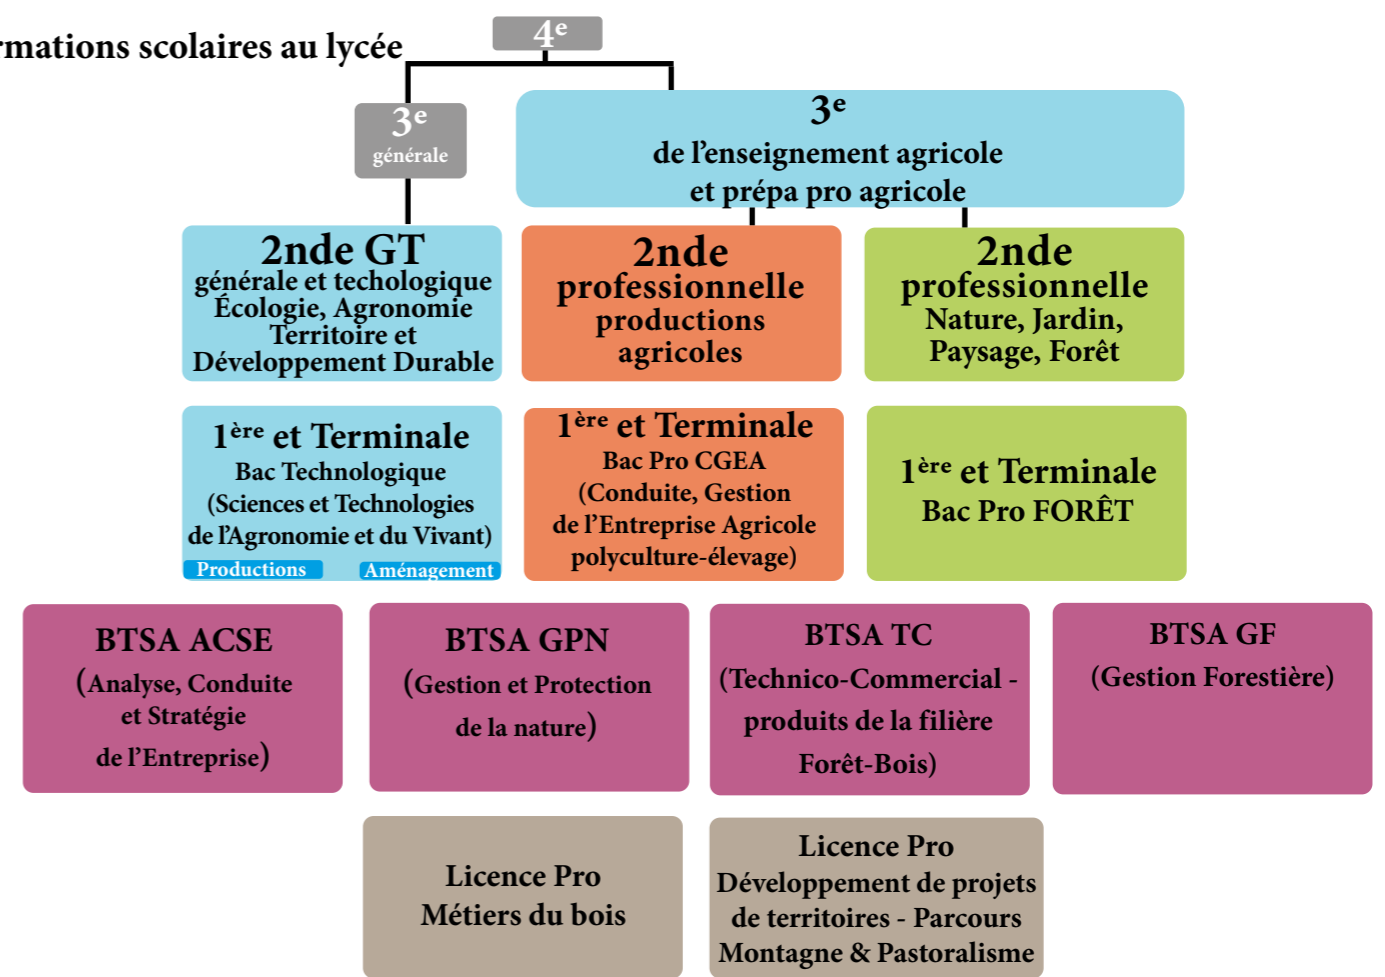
rmations scolaires au lycée

4$^{e}$

3$^{e}$
générale

3$^{e}$
de l'enseignement agricole
et prépa pro agricole

2nde GT
générale et techologique
Écologie, Agronomie
Territoire et
Développement Durable

2nde
professionnelle
productions
agricoles

2nde
professionnelle
Nature, Jardin,
Paysage, Forêt

1$^{ère}$ et Terminale
Bac Technologique
(Sciences et Technologies
de l'Agronomie et du Vivant)
Productions Aménagement

1$^{ère}$ et Terminale
Bac Pro CGEA
(Conduite, Gestion
de l'Entreprise Agricole
polyculture-élevage)

1$^{ère}$ et Terminale
Bac Pro FORÊT

BTSA ACSE
(Analyse, Conduite
et Stratégie
de l'Entreprise)

BTSA GPN
(Gestion et Protection
de la nature)

BTSA TC
(Technico-Commercial -
produits de la filière
Forêt-Bois)

BTSA GF
(Gestion Forestière)

Licence Pro
Métiers du bois

Licence Pro
Développement de projets
de territoires - Parcours
Montagne & Pastoralisme